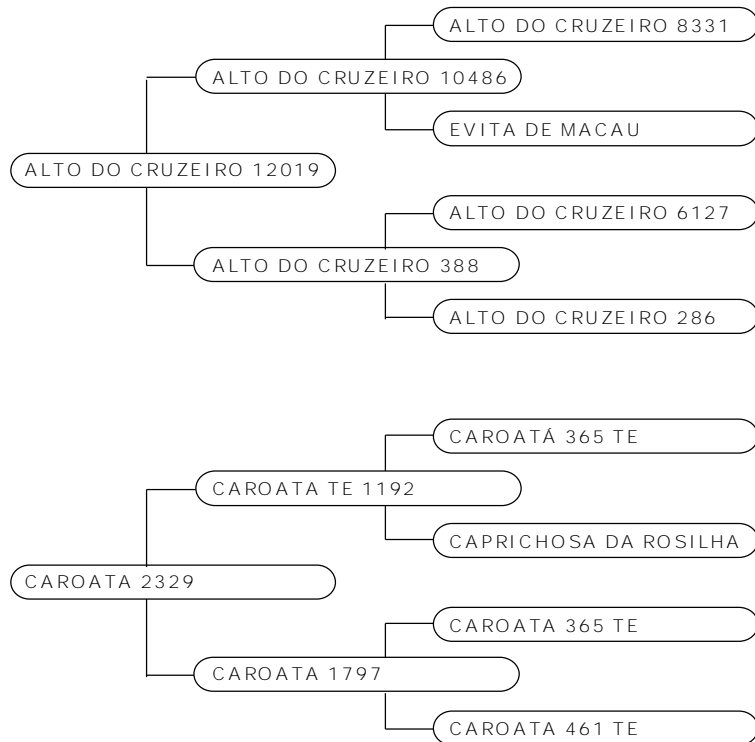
ALTO DO CRUZEIRO 8331

ALTO DO CRUZEIRO 10486

EVITA DE MACAU

ALTO DO CRUZEIRO 12019

ALTO DO CRUZEIRO 6127

ALTO DO CRUZEIRO 388

ALTO DO CRUZEIRO 286

CAROATÁ 365 TE

CAROATA TE 1192

CAPRICHOSA DA ROSILHA

CAROATA 2329

CAROATA 365 TE

CAROATA 1797

CAROATA 461 TE